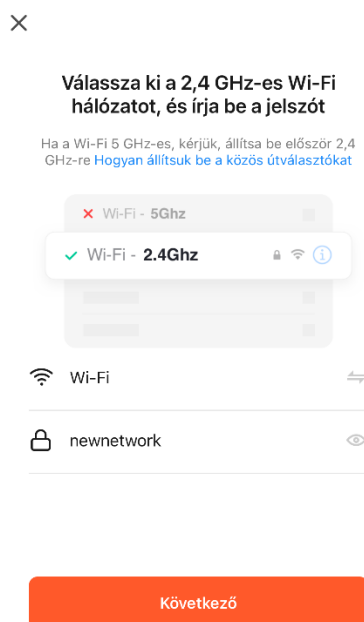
Válassza ki a 2,4 GHz-es Wi-Fi hálózatot, és írja be a jelszót

Ha a Wi-Fi 5 GHz-es, kérjük, állítsa be először 2,4 GHz-re Hogyan állítsuk be a közös útválasztókat

Wi-Fi - 5Ghz

Wi-Fi - 2.4Ghz

Wi-Fi

newnetwork

Következő